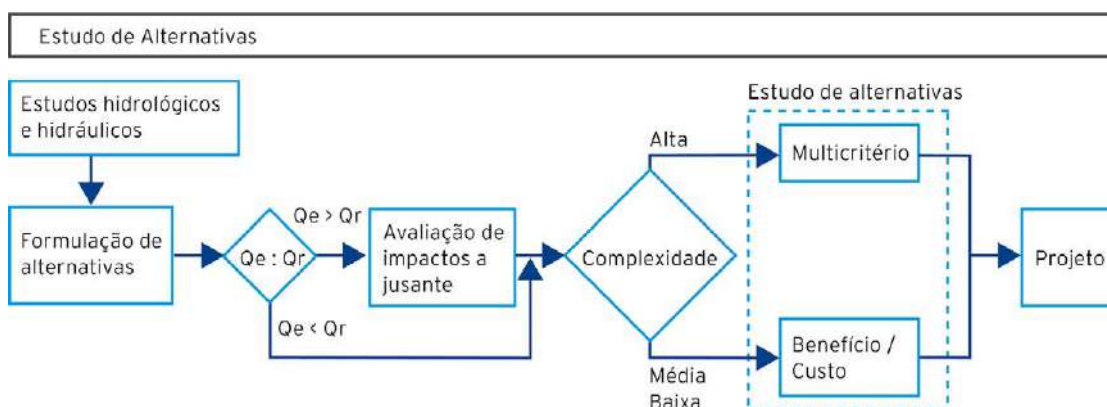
Estudo de Alternativas

Estudos hidrológicos e hidráulicos

Formulação de alternativas

Qe : Qr

Qe > Qr

Qe < Qr

Avaliação de impactos a jusante

Complexidade

Alta

Média Baixa

Estudo de alternativas

Multicritério

Benefício / Custo

Projeto